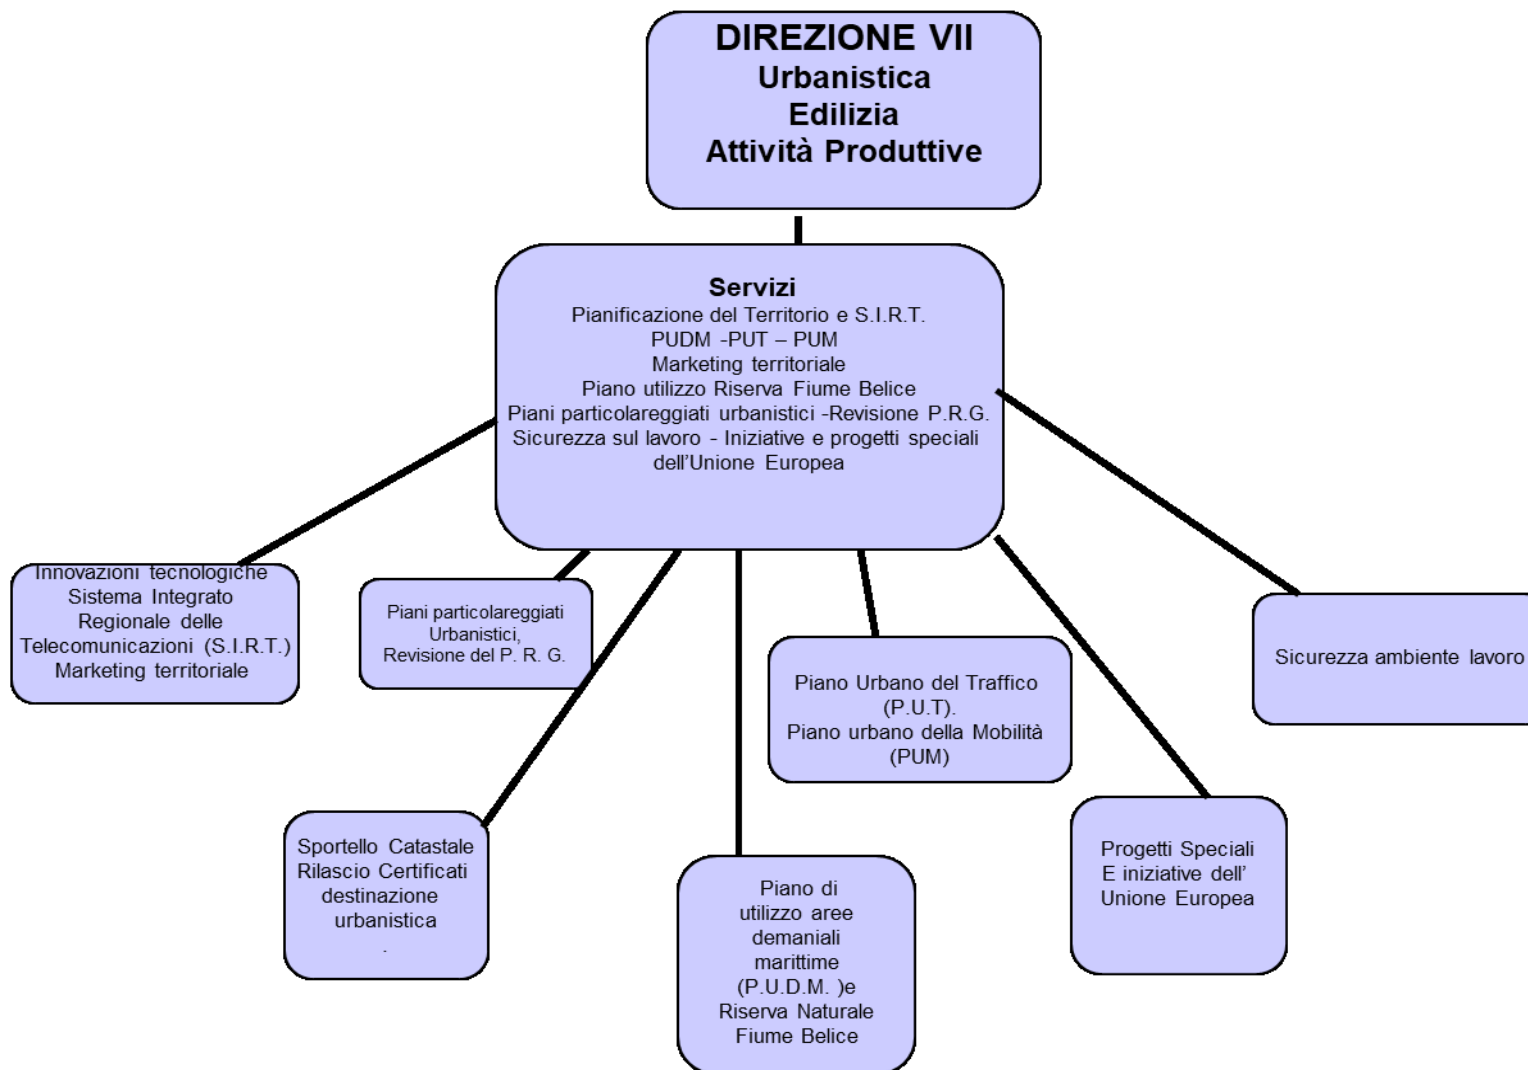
DIREZIONE VII
Urbanistica
Edilizia
Attività Produttive

Servizi
Pianificazione del Territorio e S.I.R.T.
PUDM -PUT – PUM
Marketing territoriale
Piano utilizzo Riserva Fiume Belice
Piani particolareggiati urbanistici -Revisione P.R.G.
Sicurezza sul lavoro - Iniziative e progetti speciali dell'Unione Europea

Innovazioni tecnologiche
Sistema Integrato Regionale delle Telecomunicazioni (S.I.R.T.)
Marketing territoriale

Piani particolareggiati Urbanistici, Revisione del P. R. G.

Piano Urbano del Traffico (P.U.T).
Piano urbano della Mobilità (PUM)

Sicurezza ambiente lavoro

Sportello Catastale
Rilascio Certificati destinazione urbanistica
.

Piano di utilizzo aree demaniali marittime (P.U.D.M. )e Riserva Naturale Fiume Belice

Progetti Speciali
E iniziative dell' Unione Europea